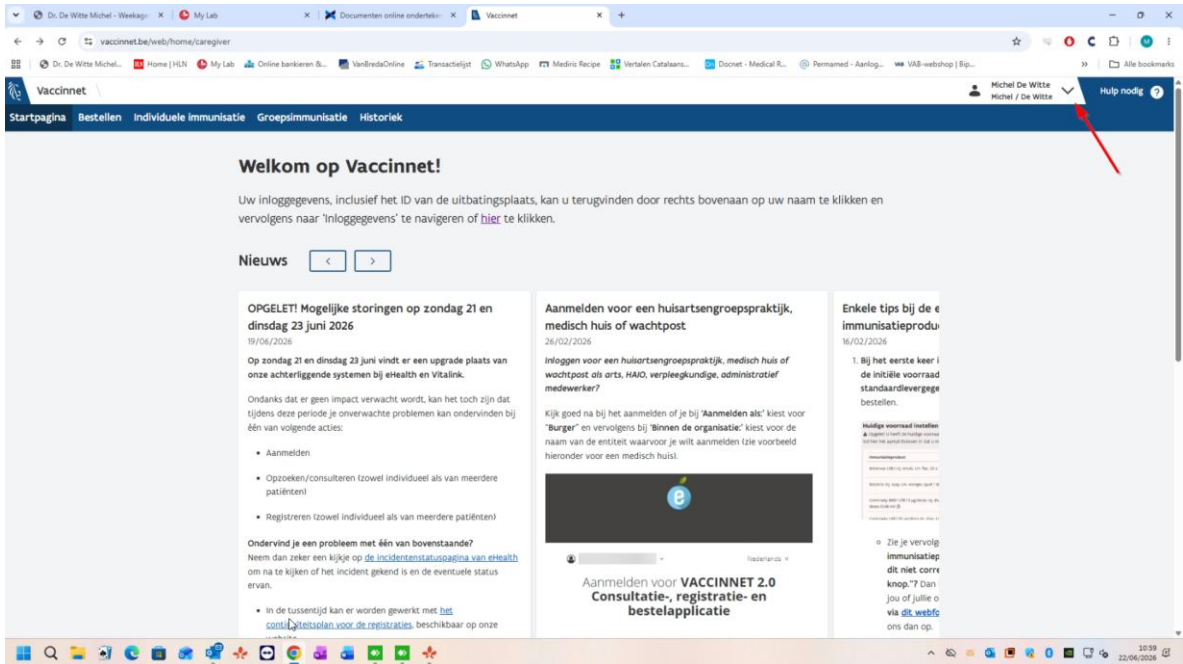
Dr. De Witte Michel - Weekage × | My Lab × | Documenten online onderteke × | Vaccinnet × | +

vaccinnet.be/web/home/caregiver

Dr. De Witte Michel... | Home | HLN | My Lab | Online bankieren &... | VanBredaOnline | Transactielijst | WhatsApp | Mediris Recipe | Vertalen Catalaans... | Docnet - Medical R... | Permamed - Aanlog... | VAB-webshop | Bip... | » | Alle bookmarks

Vaccinnet

Michel De Witte
Michel / De Witte

Hulp nodig

Startpagina Bestellen Individuele immunisatie Groepsimmunisatie Historiek

Welkom op Vaccinnet!

Uw inloggegevens, inclusief het ID van de uitbatingsplaats, kan u terugvinden door rechts bovenaan op uw naam te klikken en vervolgens naar 'Inloggegevens' te navigeren of hier te klikken.

Nieuws

OPGELET! Mogelijke storingen op zondag 21 en dinsdag 23 juni 2026
19/06/2026

Op zondag 21 en dinsdag 23 juni vindt er een upgrade plaats van onze achterliggende systemen bij eHealth en Vitalink.

Ondanks dat er geen impact verwacht wordt, kan het toch zijn dat tijdens deze periode je onverwachte problemen kan ondervinden bij één van volgende acties:

• Aanmelden
• Opzoeken/consulteren (zowel individueel als van meerdere patiënten)
• Registreren (zowel individueel als van meerdere patiënten)

Ondervind je een probleem met één van bovenstaande?
Neem dan zeker een kijkje op de incidentenstatuspagina van eHealth om na te kijken of het incident gekend is en de eventuele status ervan.

• In de tussentijd kan er worden gewerkt met het continuïteitsplan voor de registraties, beschikbaar op onze website

Aanmelden voor een huisartsengroepspraktijk, medisch huis of wachtpost
26/02/2026

Inloggen voor een huisartsengroepspraktijk, medisch huis of wachtpost als arts, HAIO, verpleegkundige, administratief medewerker?

Kijk goed na bij het aanmelden of je bij 'Aanmelden als:' kiest voor "Burger" en vervolgens bij 'Binnen de organisatie:' kiest voor de naam van de entiteit waarvoor je wilt aanmelden (zie voorbeeld hieronder voor een medisch huis).

Nederlands

Aanmelden voor VACCINNET 2.0
Consultatie-, registratie- en bestelapplicatie

Enkele tips bij de e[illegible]
immunisatieprodu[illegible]
16/02/2026

1. Bij het eerste keer i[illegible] de initiële voorraad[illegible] standaardlevergege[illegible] bestellen.

Huidige voorraad instellen

◦ Zie je vervolg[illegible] immunisatiep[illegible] dit niet corre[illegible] knop."? Dan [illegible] jou of jullie o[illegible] via dit webfo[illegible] ons dan op.

10:59
22/06/2026